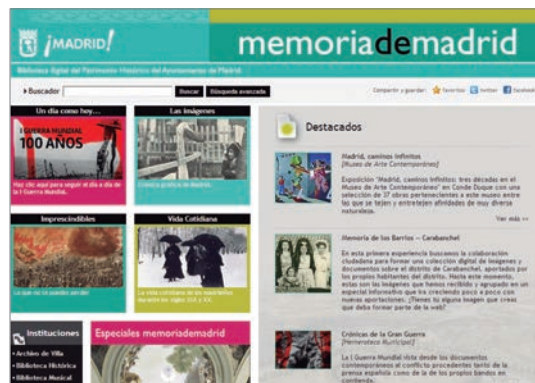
¡MADRID!

memoriademadrid

Biblioteca digital del Patrimonio Histórico del Ayuntamiento de Madrid

Buscador Buscar Búsqueda avanzada

Compartir y guardar: Favoritos Twitter Facebook

Un día como hoy...

I GUERRA MUNDIAL 100 AÑOS

Haz clic aquí para seguir el día a día de la I Guerra Mundial.

Las imágenes

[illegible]

Imprescindibles

Lo que no te puedes perder

Vida Cotidiana

La vida cotidiana de los madrileños durante los siglos XIX y XX.

Destacados

Madrid, caminos infinitos
[Museo de Arte Contemporáneo]

Exposición 'Madrid, caminos infinitos: tres décadas en el Museo de Arte Contemporáneo' en Conde Duque con una selección de 37 obras pertenecientes a este museo ante las que se tejen y entretejen afinidades de muy diverse naturaleza.

Ver más >>

Memoria de los Barrios – Carabanchel

En esta primera experiencia buscamos la colaboración ciudadana para formar una colección digital de imágenes y documentos sobre el distrito de Carabanchel, aportados por los propios habitantes del distrito. Hasta este momento, estas son las imágenes que hemos recibido y agrupado en un especial informativo que iremos creciendo poco a poco con nuevas aportaciones. ¡Tienes tu alguna imagen que creas que deba formar parte de la web?

Instituciones

• Archivo de Villa
• Biblioteca Histórica
• Biblioteca Musical

Especiales memoriademadrid

Crónicas de la Gran Guerra
[Hemeroteca Municipal]

La I Guerra Mundial vista desde los documentos contemporáneos el conflicto procedentes tanto de la prensa española como de la de los propios bandos en contienda.